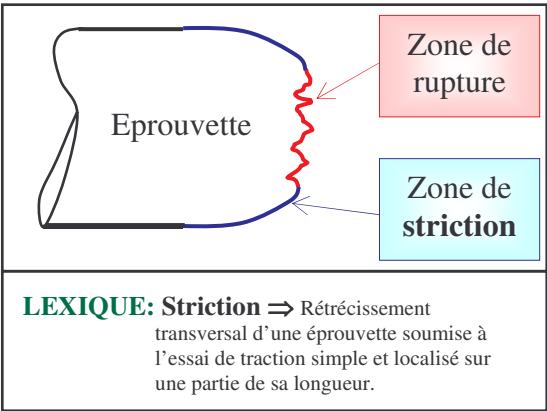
Eprouvette

Zone de rupture

Zone de striction

LEXIQUE: Striction $\Rightarrow$ Rétrécissement transversal d'une éprouvette soumise à l'essai de traction simple et localisé sur une partie de sa longueur.